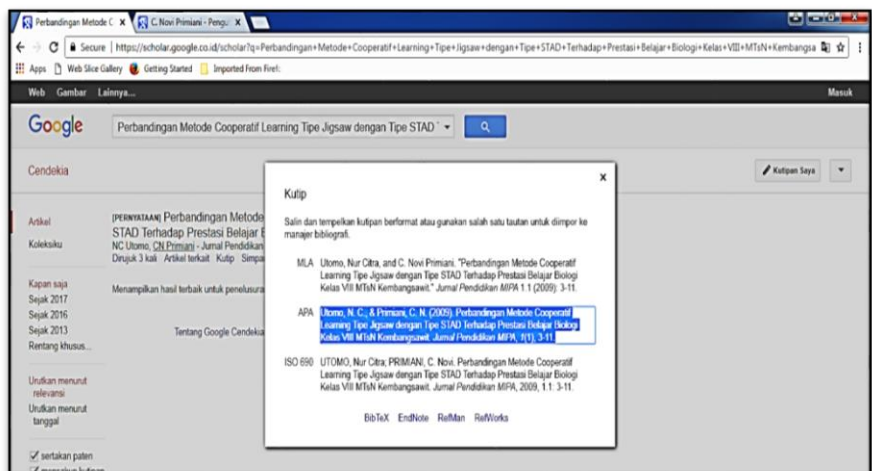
Perbandingan Metode C ×
C.Novi Primiani - Pengu ×

Secure | https://scholar.google.co.id/scholar?q=Perbandingan+Metode+Cooperatif+Learning+Tipe+Jigsaw+dengan+Tipe+STAD+Terhadap+Prestasi+Belajar+Biologi+Kelas+VIII+MTsN+Kembangsa

Apps Web Slice Gallery Getting Started Imported From Firefox

Web Gambar Lainnya...

Masuk

Google

Perbandingan Metode Cooperatif Learning Tipe Jigsaw dengan Tipe STAD

Cendekia

Kutipan Saya

Artikel

Koleksiku

Kapan saja
Sejak 2017
Sejak 2016
Sejak 2013
Rentang khusus...

Urutkan menurut relevansi
Urutkan menurut tanggal

sertakan paten
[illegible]

[PERNYATAAN] Perbandingan Metode
STAD Terhadap Prestasi Belajar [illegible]
NC Utomo, CN Primiani - Jurnal Pendidikan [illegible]
Dirujuk 3 kali Artikel terkait Kutip Simpan

Menampilkan hasil terbaik untuk penelusura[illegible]

Tentang Google Cendekia

Kutip

×

Salin dan tempelkan kutipan berformat atau gunakan salah satu tautan untuk diimpor ke manajer bibliografi.

MLA Utomo, Nur Citra, and C. Novi Primiani. "Perbandingan Metode Cooperatif Learning Tipe Jigsaw dengan Tipe STAD Terhadap Prestasi Belajar Biologi Kelas VIII MTsN Kembangsawit." Jurnal Pendidikan MIPA 1.1 (2009): 3-11.

APA Utomo, N. C., & Primiani, C. N. (2009). Perbandingan Metode Cooperatif Learning Tipe Jigsaw dengan Tipe STAD Terhadap Prestasi Belajar Biologi Kelas VIII MTsN Kembangsawit. Jurnal Pendidikan MIPA, 1(1), 3-11.

ISO 690 UTOMO, Nur Citra; PRIMIANI, C. Novi. Perbandingan Metode Cooperatif Learning Tipe Jigsaw dengan Tipe STAD Terhadap Prestasi Belajar Biologi Kelas VIII MTsN Kembangsawit. Jurnal Pendidikan MIPA, 2009, 1.1: 3-11.

BibTeX EndNote RefMan RefWorks